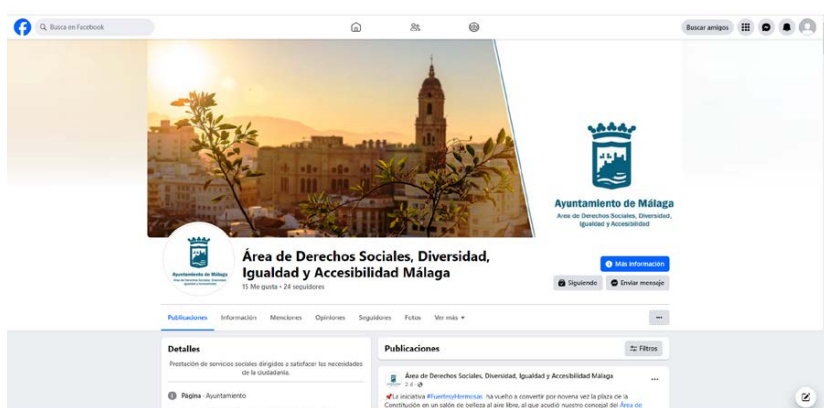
Busca en Facebook

Buscar amigos

Ayuntamiento de Málaga
Área de Derechos Sociales, Diversidad, Igualdad y Accesibilidad

Ayuntamiento de Málaga

Área de Derechos Sociales, Diversidad, Igualdad y Accesibilidad Málaga
15 Me gusta • 24 seguidores

Más información
Siguiendo
Enviar mensaje

Publicaciones Información Menciones Opiniones Seguidores Fotos Ver más

Detalles
Prestación de servicios sociales dirigidos a satisfacer las necesidades de la ciudadanía.

Página · Ayuntamiento

Publicaciones
Filtros

Área de Derechos Sociales, Diversidad, Igualdad y Accesibilidad Málaga
2 d ·

La iniciativa #FuertesyHermosas ha vuelto a convertir por novena vez la plaza de la Constitución en un salón de belleza al aire libre, al que acudió nuestro concejal del Área de